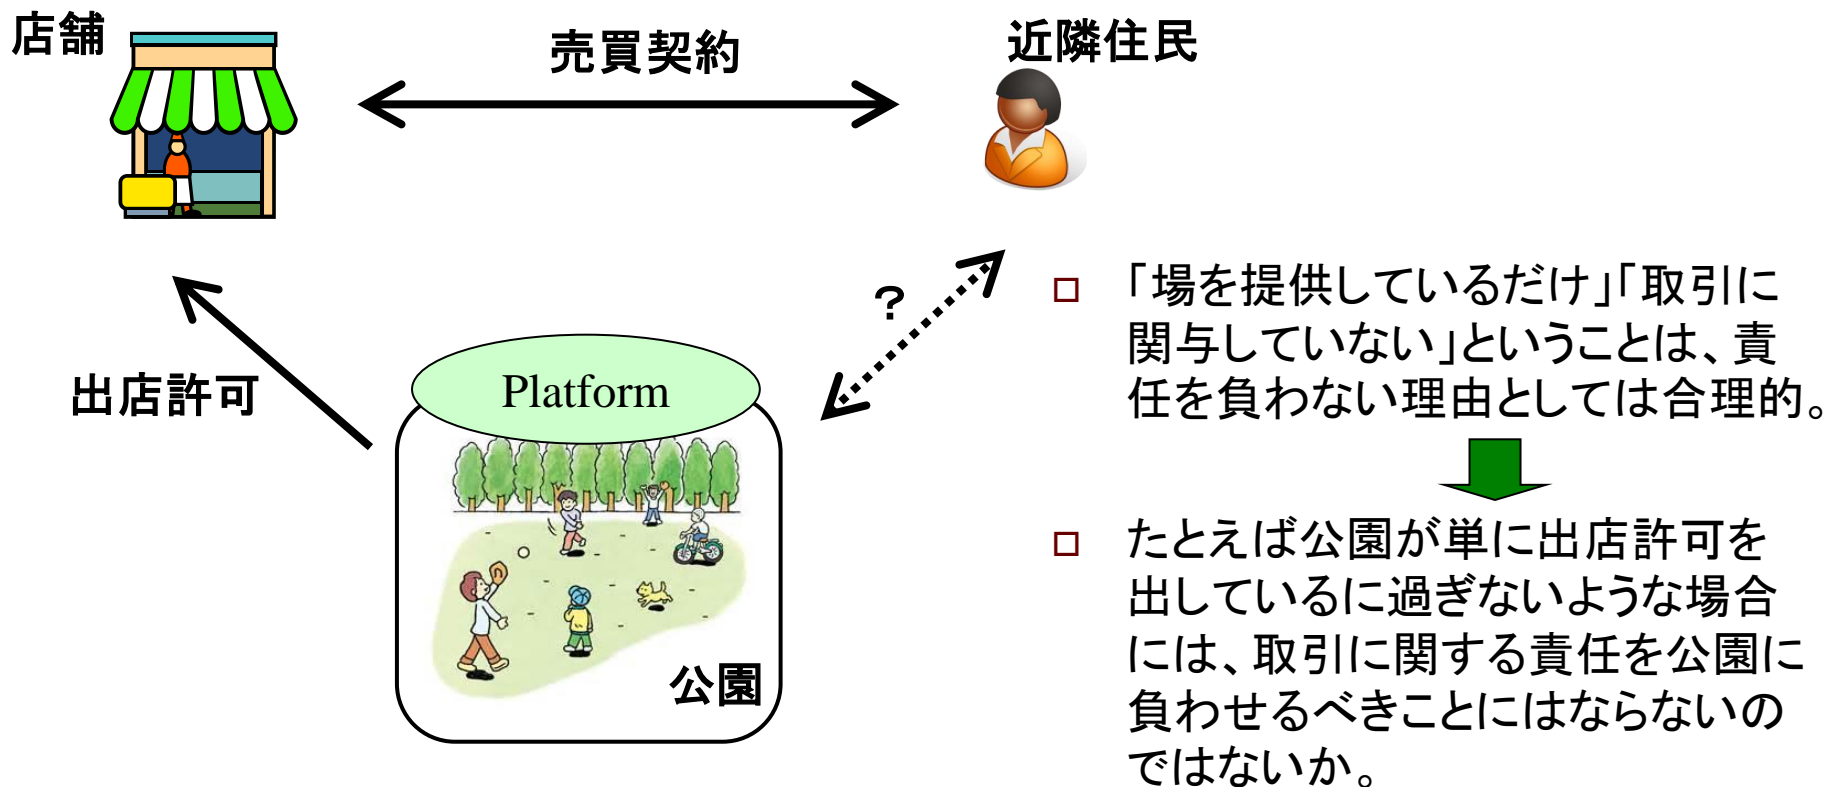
店舗

売買契約

近隣住民

?

出店許可

Platform

公園

□ 「場を提供しているだけ」「取引に関与していない」ということは、責任を負わない理由としては合理的。

□ たとえば公園が単に出店許可を出しているに過ぎないような場合には、取引に関する責任を公園に負わせるべきことにはならないのではないか。